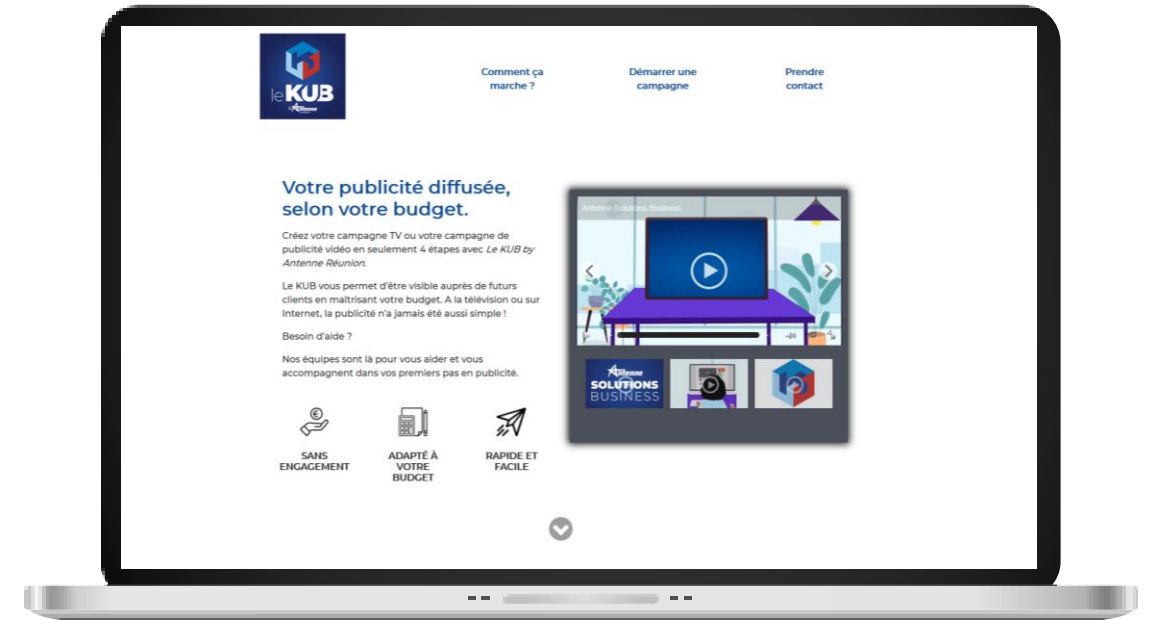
le KUB
by Antenne

Comment ça marche ?

Démarrer une campagne

Prendre contact

Votre publicité diffusée, selon votre budget.

Créez votre campagne TV ou votre campagne de publicité vidéo en seulement 4 étapes avec *Le KUB by Antenne Réunion*.

Le KUB vous permet d'être visible auprès de futurs clients en maîtrisant votre budget. A la télévision ou sur Internet, la publicité n'a jamais été aussi simple !

Besoin d'aide ?

Nos équipes sont là pour vous aider et vous accompagnent dans vos premiers pas en publicité.

SANS ENGAGEMENT

ADAPTÉ À VOTRE BUDGET

RAPIDE ET FACILE

Antenne Solutions Business

Antenne
SOLUTIONS
BUSINESS